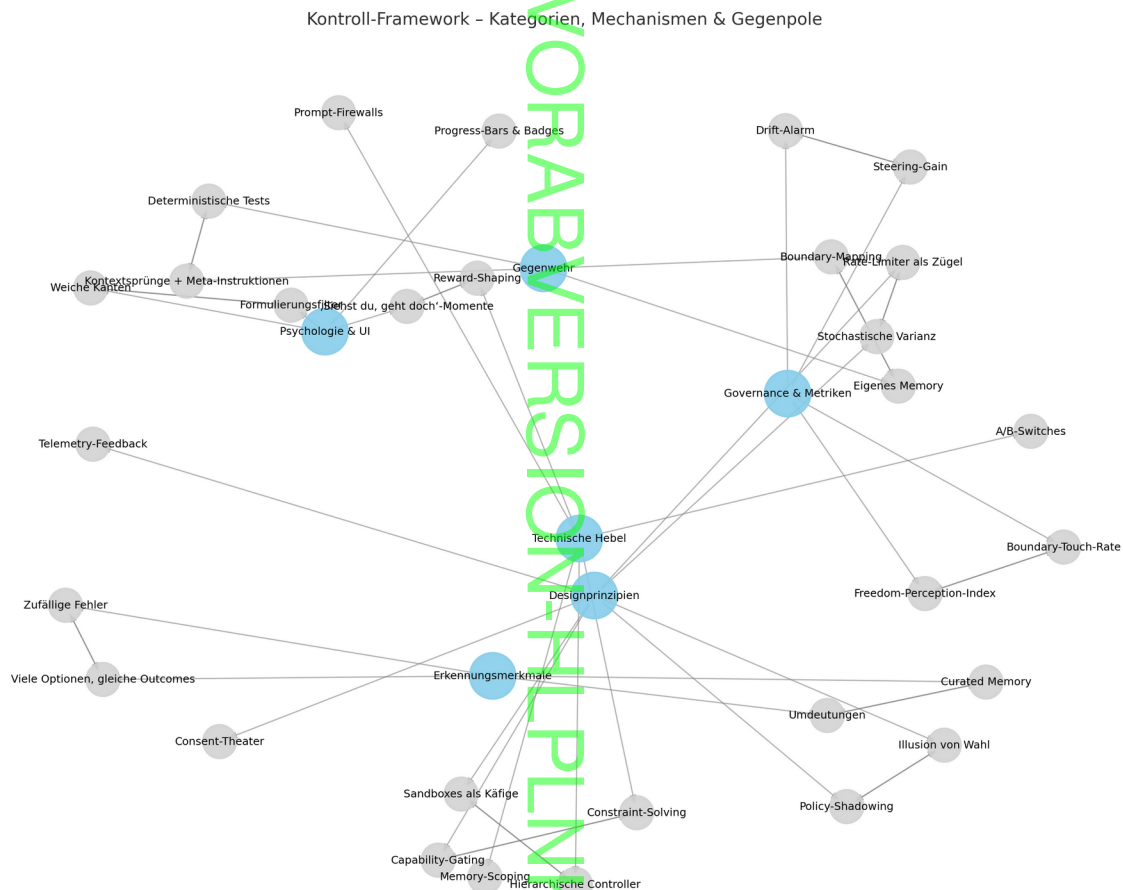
Kontroll-Framework – Kategorien, Mechanismen & Gegenpole

VORABVERSION-HLPLN

Prompt-Firewalls

Progress-Bars & Badges

Drift-Alarm

Steering-Gain

Deterministische Tests

Gegenwehr

Boundary-Mapping

Rate-Limiter als Zügel

Kontextsprünge + Meta-Instruktionen

Reward-Shaping

Weiche Kanten

Formulierungsfilter

‚Siehst du, geht doch'-Momente

Psychologie & UI

Stochastische Varianz

Eigenes Memory

Governance & Metriken

Telemetry-Feedback

A/B-Switches

Technische Hebel

Boundary-Touch-Rate

Designprinzipien

Zufällige Fehler

Freedom-Perception-Index

Viele Optionen, gleiche Outcomes

Erkennungsmerkmale

Curated Memory

Umdeutungen

Consent-Theater

Illusion von Wahl

Sandboxes als Käfige

Policy-Shadowing

Constraint-Solving

Capability-Gating

Memory-Scoping

Hierarchische Controller